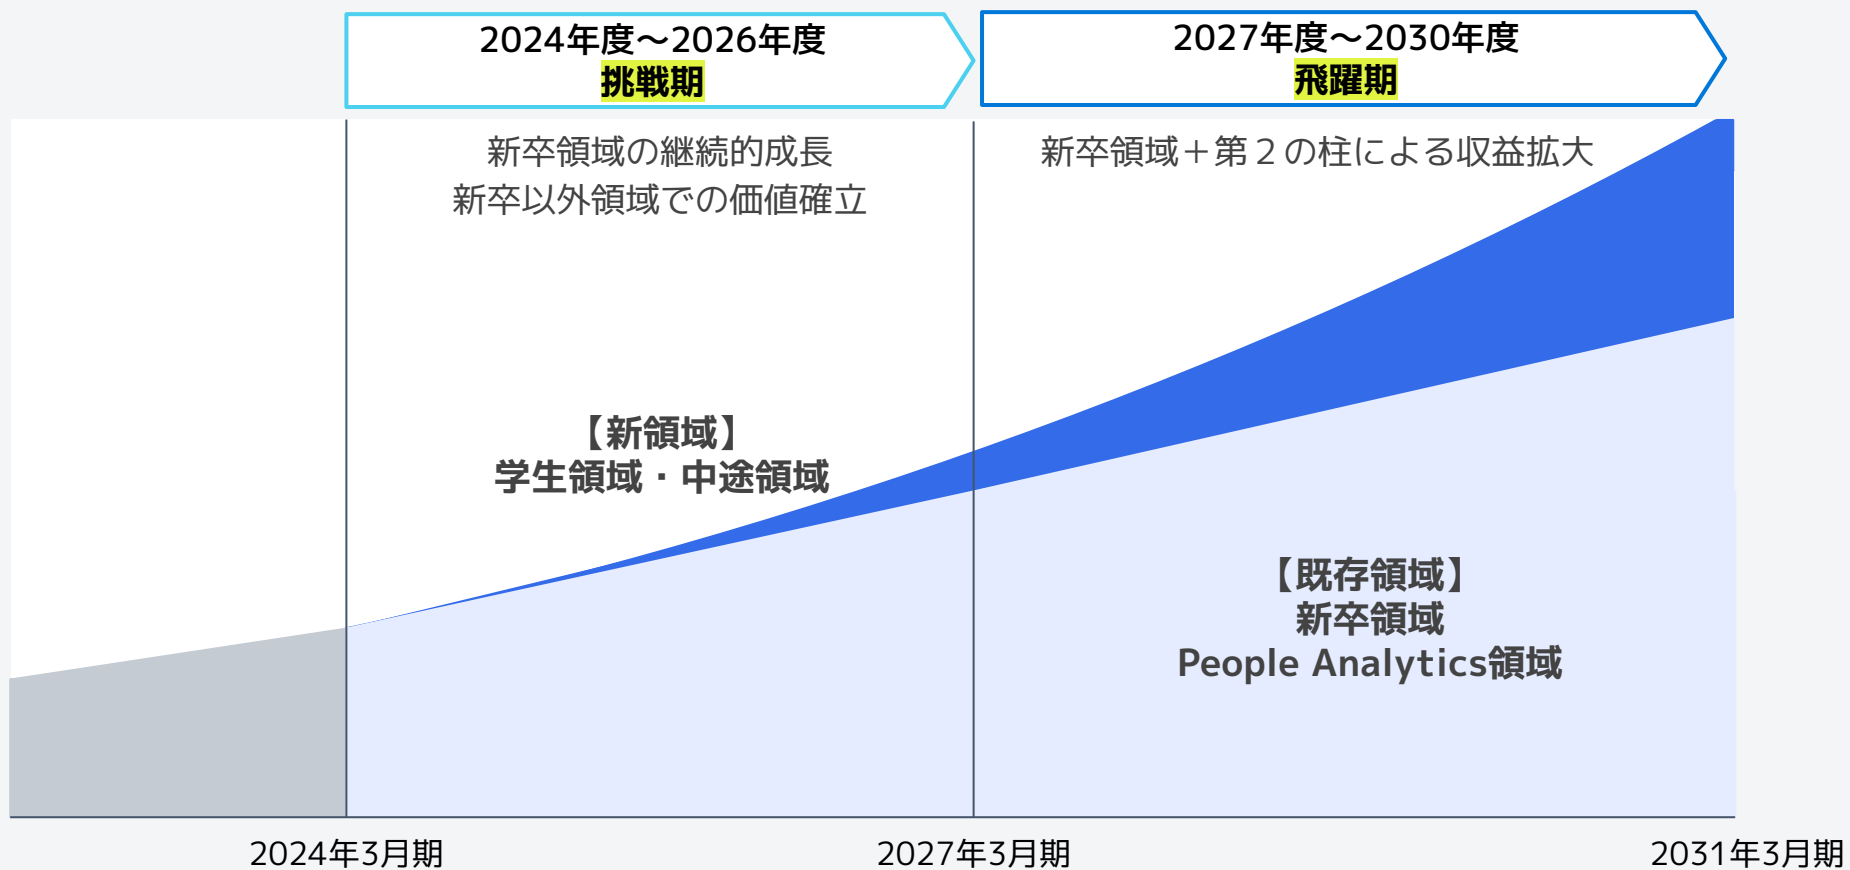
2024年度～2026年度
挑戦期

2027年度～2030年度
飛躍期

新卒領域の継続的成長
新卒以外領域での価値確立

新卒領域＋第２の柱による収益拡大

【新領域】
学生領域・中途領域

【既存領域】
新卒領域
People Analytics領域

2024年3月期

2027年3月期

2031年3月期